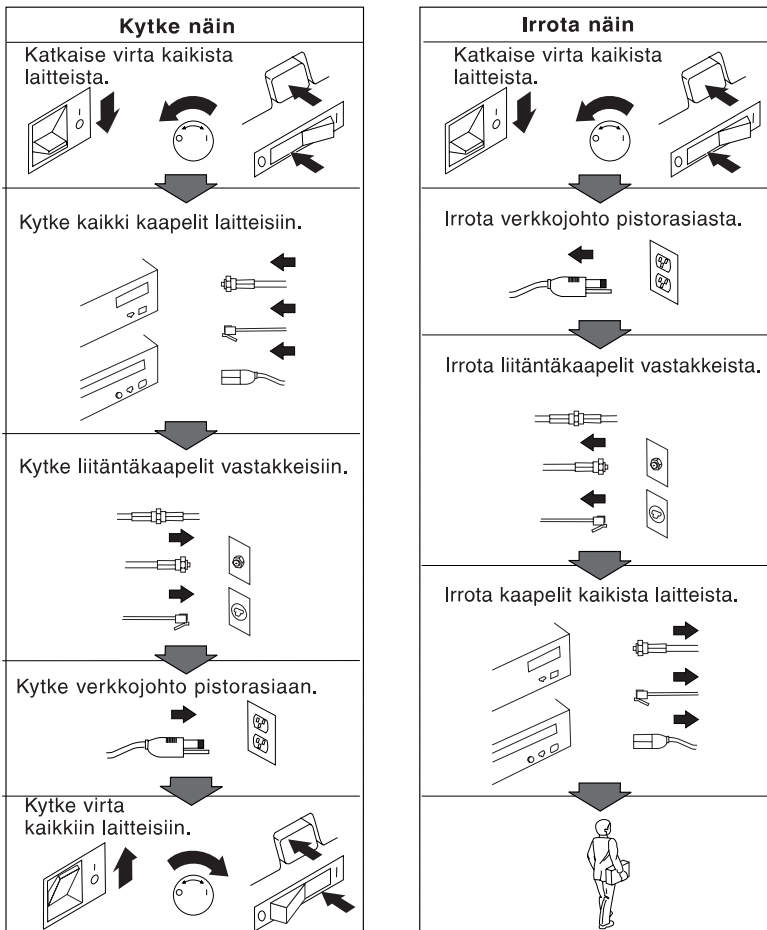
Kytke näin

Katkaise virta kaikista laitteista.

Kytke kaikki kaapelit laitteisiin.

Kytke liitäntäkaapelit vastakkeisiin.

Kytke verkkojohto pistorasiaan.

Kytke virta kaikkiin laitteisiin.

Irrota näin

Katkaise virta kaikista laitteista.

Irrota verkkojohto pistorasiasta.

Irrota liitäntäkaapelit vastakkeista.

Irrota kaapelit kaikista laitteista.